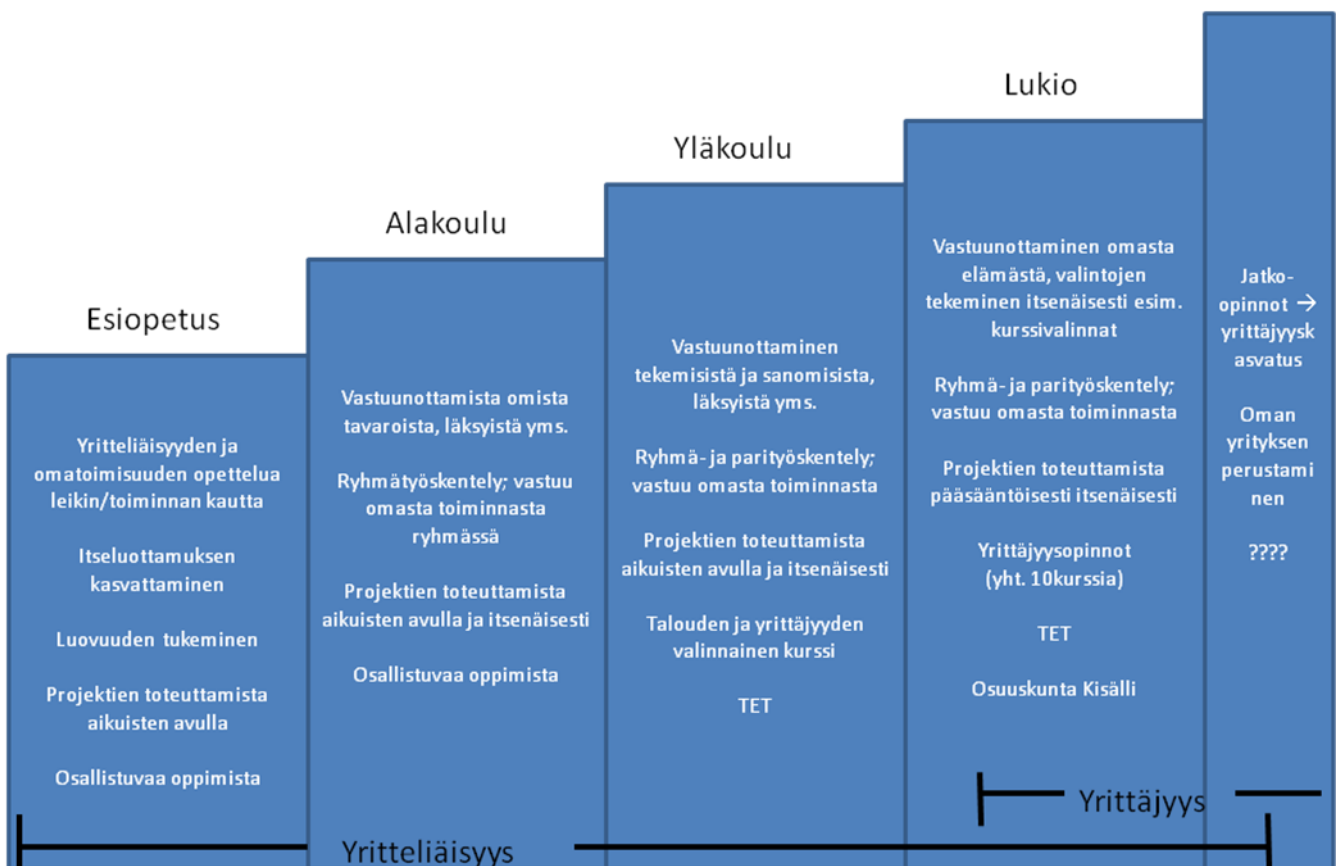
Esiopetus

Yritteliäisyyden ja omatoimisuuden opettelua leikin/toiminnan kautta

Itseluottamuksen kasvattaminen

Luovuuden tukeminen

Projektien toteuttamista aikuisten avulla

Osallistuvaa oppimista

Alakoulu

Vastuunottamista omista tavaroista, läksyistä yms.

Ryhmätyöskentely; vastuu omasta toiminnasta ryhmässä

Projektien toteuttamista aikuisten avulla ja itsenäisesti

Osallistuvaa oppimista

Yläkoulu

Vastuunottaminen tekemisistä ja sanomisista, läksyistä yms.

Ryhmä- ja parityöskentely; vastuu omasta toiminnasta

Projektien toteuttamista aikuisten avulla ja itsenäisesti

Talouden ja yrittäjyyden valinnainen kurssi

TET

Lukio

Vastuunottaminen omasta elämästä, valintojen tekeminen itsenäisesti esim. kurssivalinnat

Ryhmä- ja parityöskentely; vastuu omasta toiminnasta

Projektien toteuttamista pääsääntöisesti itsenäisesti

Yrittäjyysopinnot (yht. 10kurssia)

TET

Osuuskunta Kisälli

Jatko-opinnot → yrittäjyyskasvatus

Oman yrityksen perustaminen

????

Yrittäjyys

Yritteliäisyys